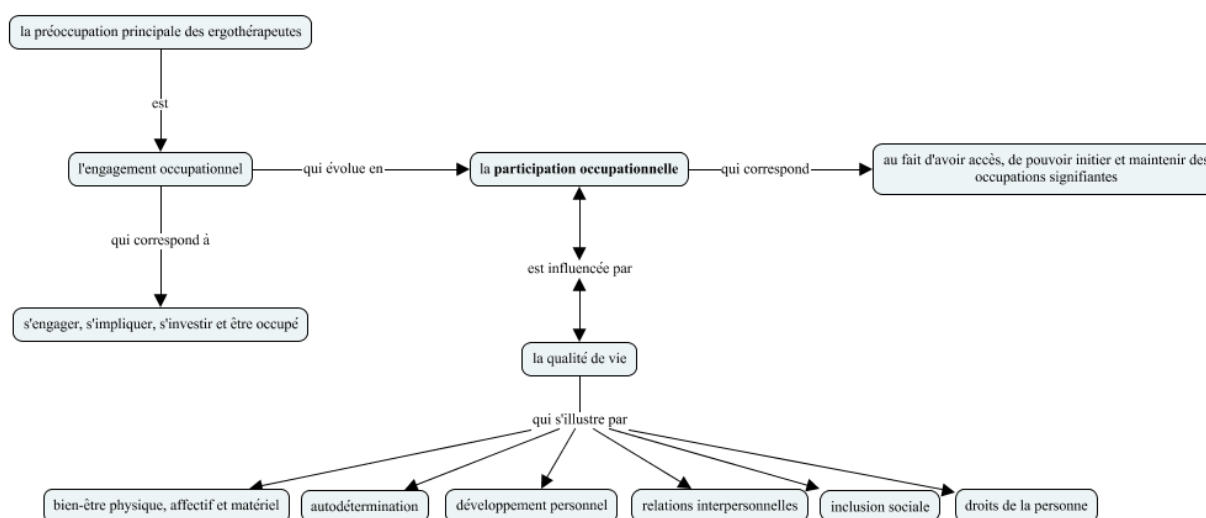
la préoccupation principale des ergothérapeutes

est

l'engagement occupationnel

qui évolue en

la **participation occupationnelle**

qui correspond

au fait d'avoir accès, de pouvoir initier et maintenir des occupations signifiantes

qui correspond à

s'engager, s'impliquer, s'investir et être occupé

est influencée par

la qualité de vie

qui s'illustre par

bien-être physique, affectif et matériel

autodétermination

développement personnel

relations interpersonnelles

inclusion sociale

droits de la personne